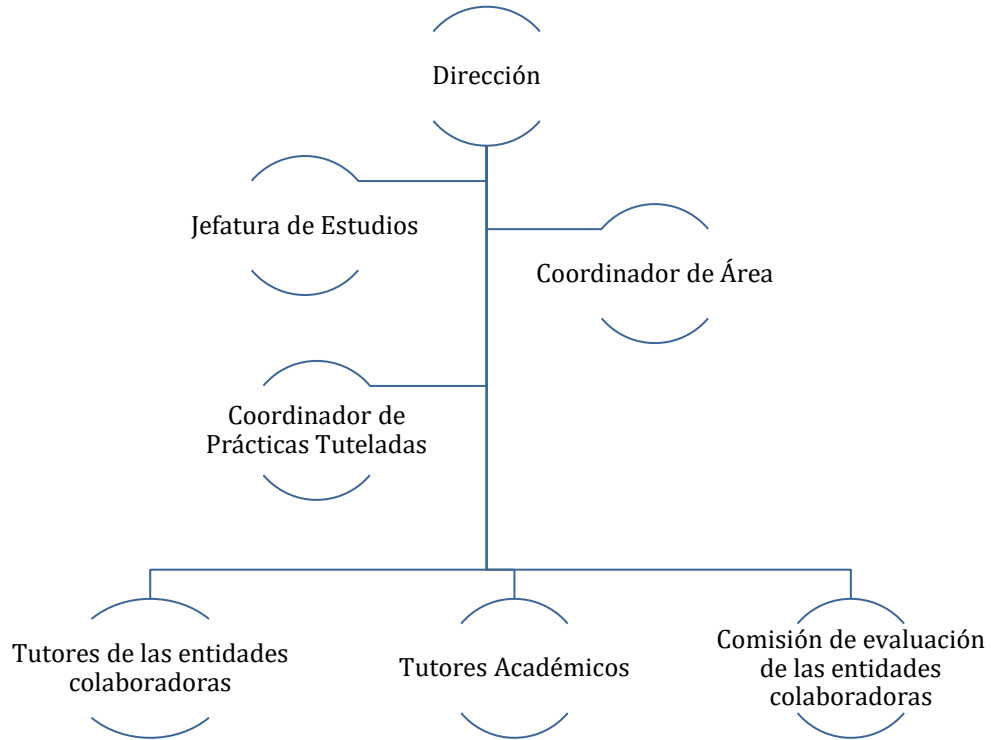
Dirección

Jefatura de Estudios

Coordinador de Área

Coordinador de Prácticas Tuteladas

Tutores de las entidades colaboradoras

Tutores Académicos

Comisión de evaluación de las entidades colaboradoras